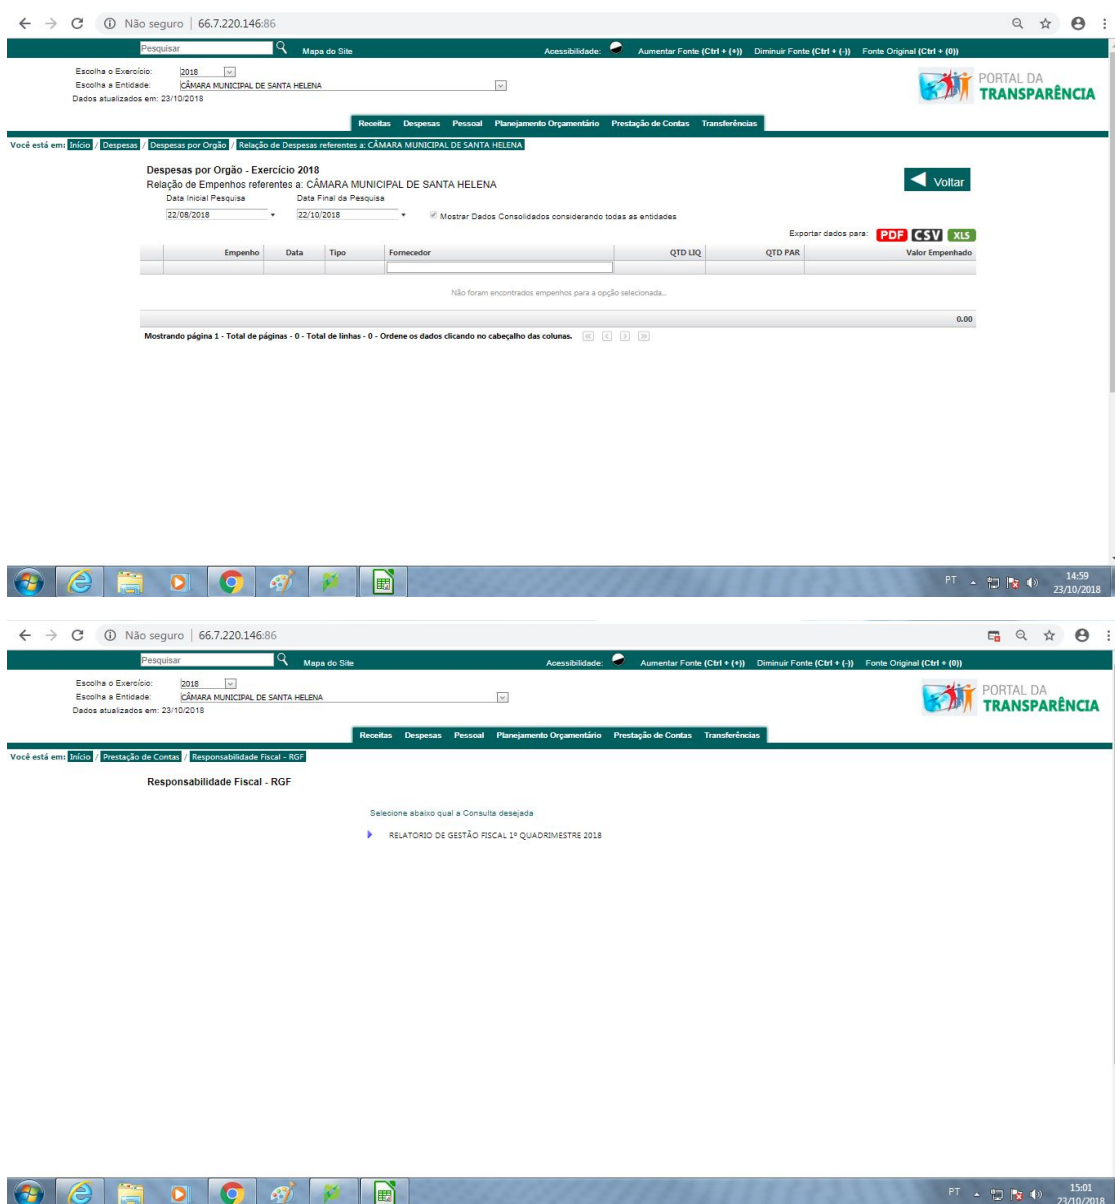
Não seguro | 66.7.220.146:86

Pesquisar
Mapa do Site
Acessibilidade: Aumentar Fonte (Ctrl + (+)) Diminuir Fonte (Ctrl + (-)) Fonte Original (Ctrl + (0))

Escolha o Exercício: 2018
Escolha a Entidade: CÂMARA MUNICIPAL DE SANTA HELENA
Dados atualizados em: 23/10/2018

PORTAL DA TRANSPARÊNCIA

Receitas Despesas Pessoal Planejamento Orçamentário Prestação de Contas Transferências

Você está em: Início / Despesas / Despesas por Orgão / Relação de Despesas referentes a: CÂMARA MUNICIPAL DE SANTA HELENA

Despesas por Orgão - Exercício 2018
Relação de Empenhos referentes a: CÂMARA MUNICIPAL DE SANTA HELENA

Voltar

Data Inicial Pesquisa 22/08/2018
Data Final da Pesquisa 22/10/2018
Mostrar Dados Consolidados considerando todas as entidades

Exportar dados para: PDF CSV XLS

| Empenho | Data | Tipo | Fornecedor | QTD LIQ | QTD PAR | Valor Empenhado |
|---|---|---|---|---|---|---|

Não foram encontrados empenhos para a opção selecionada...

0.00

Mostrando página 1 - Total de páginas - 0 - Total de linhas - 0 - Ordene os dados clicando no cabeçalho das colunas.

PT 14:59 23/10/2018

Não seguro | 66.7.220.146:86

Pesquisar
Mapa do Site
Acessibilidade: Aumentar Fonte (Ctrl + (+)) Diminuir Fonte (Ctrl + (-)) Fonte Original (Ctrl + (0))

Escolha o Exercício: 2018
Escolha a Entidade: CÂMARA MUNICIPAL DE SANTA HELENA
Dados atualizados em: 23/10/2018

PORTAL DA TRANSPARÊNCIA

Receitas Despesas Pessoal Planejamento Orçamentário Prestação de Contas Transferências

Você está em: Início / Prestação de Contas / Responsabilidade Fiscal - RGF

Responsabilidade Fiscal - RGF

Selecione abaixo qual a Consulta desejada

RELATORIO DE GESTÃO FISCAL 1º QUADRIMESTRE 2018

PT 15:01 23/10/2018